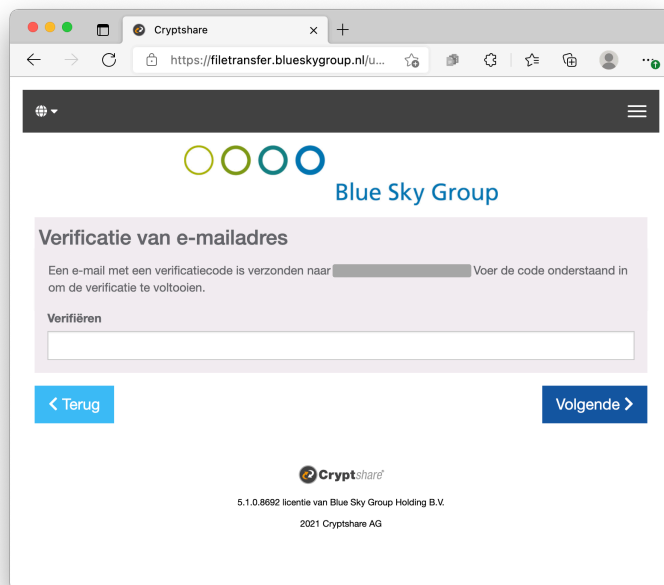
Cryptshare

https://filetransfer.blueskygroup.nl/u...

Blue Sky Group

Verificatie van e-mailadres

Een e-mail met een verificatiecode is verzonden naar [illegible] Voer de code onderstaand in om de verificatie te voltooien.

Verifiëren

< Terug

Volgende >

Cryptshare

5.1.0.8692 licentie van Blue Sky Group Holding B.V.

2021 Cryptshare AG